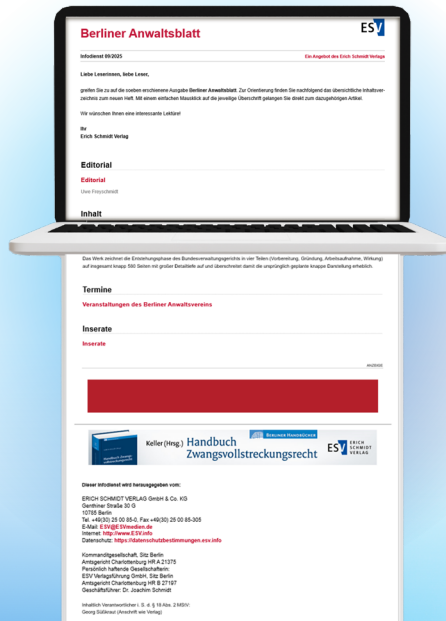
Berliner Anwaltsblatt

ESV

Infodienst 09/2025

Ein Angebot des Erich Schmidt Verlags

Liebe Leserinnen, liebe Leser,

greifen Sie zu auf die soeben erschienene Ausgabe Berliner Anwaltsblatt. Zur Orientierung finden Sie nachfolgend das übersichtliche Inhaltsverzeichnis zum neuen Heft. Mit einem einfachen Mausklick auf die jeweilige Überschrift gelangen Sie direkt zum dazugehörigen Artikel.

Wir wünschen Ihnen eine interessante Lektüre!

Ihr
Erich Schmidt Verlag

Editorial

Editorial

Uwe Freyschmidt

Inhalt

Das Werk zeichnet die Entstehungsphase des Bundesverwaltungsgerichts in vier Teilen (Vorbereitung, Gründung, Arbeitsaufnahme, Wirkung) auf insgesamt knapp 580 Seiten mit großer Detailtiefe auf und überschreitet damit die ursprünglich geplante knappe Darstellung erheblich.

Termine

Veranstaltungen des Berliner Anwaltsvereins

Inserate

Inserate

Keller (Hrsg.) Handbuch Zwangsvollstreckungsrecht

BERLINER HANDBÜCHER

ESV ERICH SCHMIDT VERLAG

Dieser Infodienst wird herausgegeben vom:

ERICH SCHMIDT VERLAG GmbH & Co. KG
Genthiner Straße 30 G
10785 Berlin
Tel. +49(30) 25 00 85-0, Fax +49(30) 25 00 85-305
E-Mail: ESV@ESVmedien.de
Internet: http://www.ESV.info
Datenschutz: https://datenschutzbestimmungen.esv.info

Kommanditgesellschaft, Sitz Berlin
Amtsgericht Charlottenburg HR A 21375
Persönlich haftende Gesellschafterin:
ESV Verlagsführung GmbH, Sitz Berlin
Amtsgericht Charlottenburg HR B 27197
Geschäftsführer: Dr. Joachim Schmidt

Inhaltlich Verantwortlicher i. S. d. § 18 Abs. 2 MStV:
Georg Süßkraut (Anschrift wie Verlag)